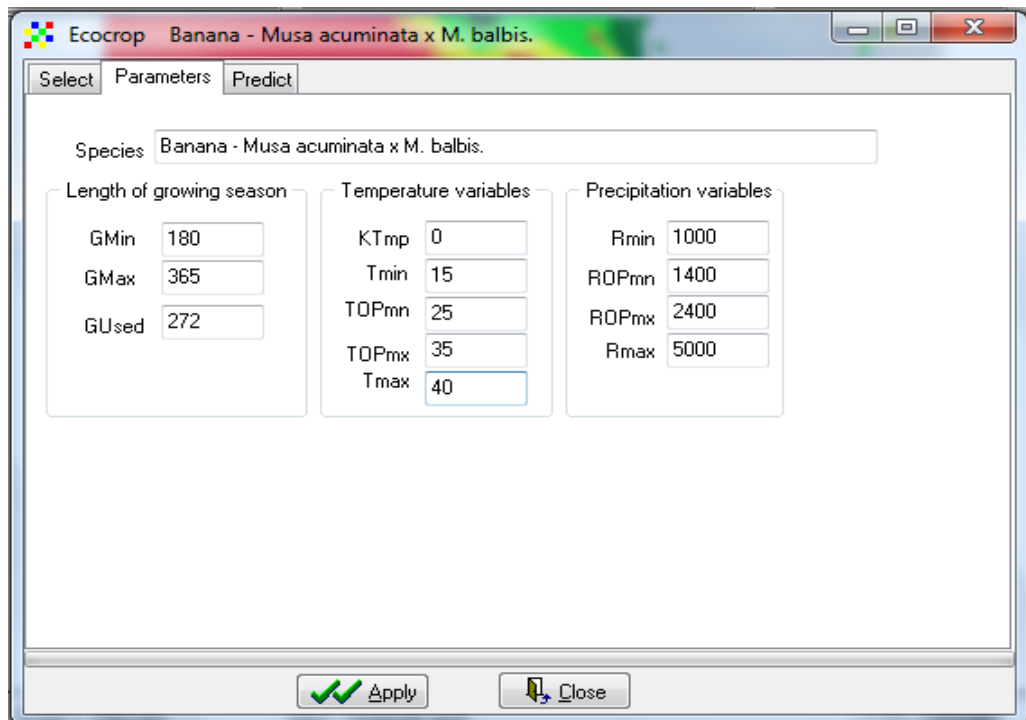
Ecocrop Banana - Musa acuminata x M. balbis.

Select Parameters Predict

Species Banana - Musa acuminata x M. balbis.

Length of growing season

GMin 180
GMax 365
GUsed 272

Temperature variables

KTmp 0
Tmin 15
TOPmn 25
TOPmx 35
Tmax 40

Precipitation variables

Rmin 1000
ROPmn 1400
ROPmx 2400
Rmax 5000

Apply Close